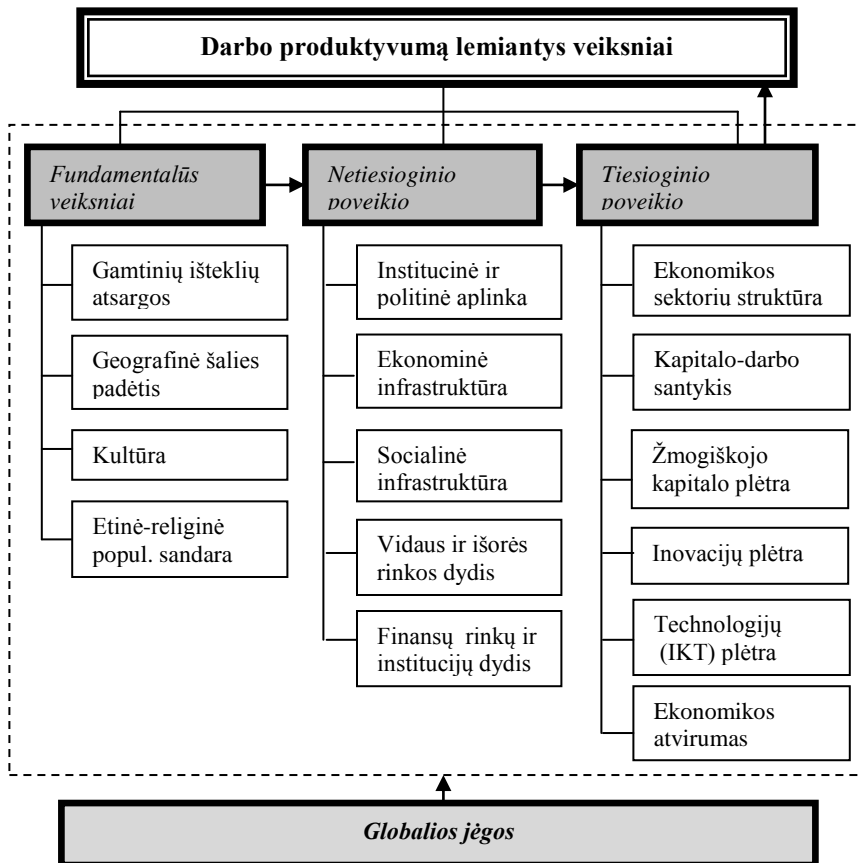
Darbo produktyvumą lemiantys veiksniai

*Fundamentalūs veiksniai*

*Netiesioginio poveikio*

*Tiesioginio poveikio*

Gamtinių išteklių atsargos

Geografinė šalies padėtis

Kultūra

Etinė-religinė popul. sandara

Institucinė ir politinė aplinka

Ekonominė infrastruktūra

Socialinė infrastruktūra

Vidaus ir išorės rinkos dydis

Finansų rinkų ir institucijų dydis

Ekonomikos sektorių struktūra

Kapitalo-darbo santykis

Žmogiškojo kapitalo plėtra

Inovacijų plėtra

Technologijų (IKT) plėtra

Ekonomikos atvirumas

*Globalios jėgos*